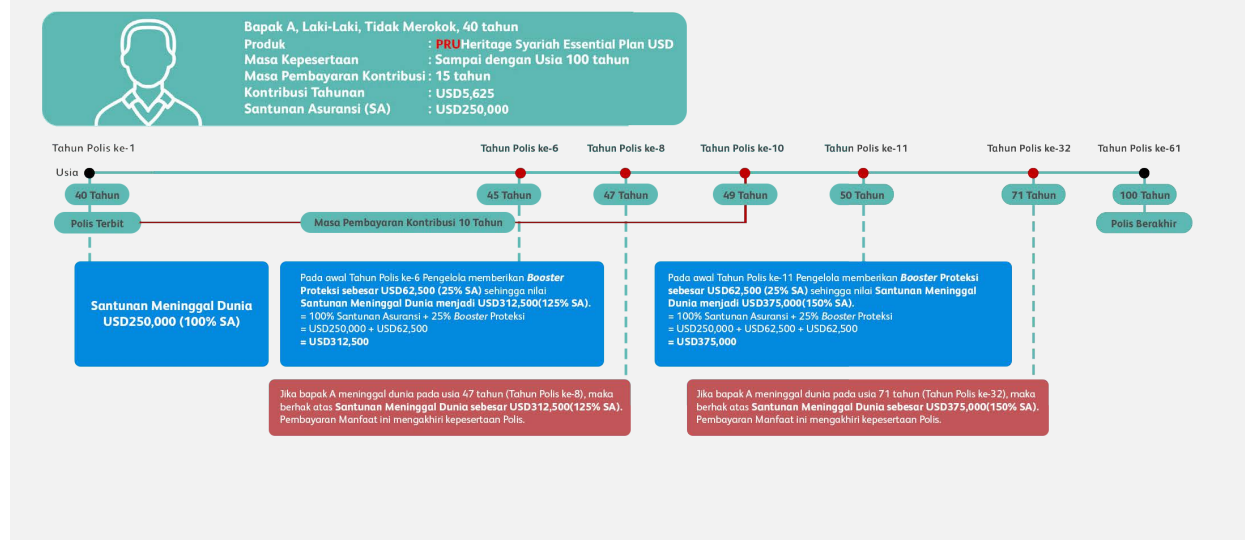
Bapak A, Laki-Laki, Tidak Merokok, 40 tahun
Produk : PRUHeritage Syariah Essential Plan USD
Masa Kepesertaan : Sampai dengan Usia 100 tahun
Masa Pembayaran Kontribusi : 15 tahun
Kontribusi Tahunan : USD5,625
Santunan Asuransi (SA) : USD250,000

Tahun Polis ke-1
Usia
40 Tahun
Polis Terbit
Tahun Polis ke-6
45 Tahun
Tahun Polis ke-8
47 Tahun
Tahun Polis ke-10
49 Tahun
Tahun Polis ke-11
50 Tahun
Tahun Polis ke-32
71 Tahun
Tahun Polis ke-61
100 Tahun
Polis Berakhir
Masa Pembayaran Kontribusi 10 Tahun

Santunan Meninggal Dunia USD250,000 (100% SA)

Pada awal Tahun Polis ke-6 Pengelola memberikan Booster Proteksi sebesar USD62,500 (25% SA) sehingga nilai Santunan Meninggal Dunia menjadi USD312,500(125% SA).
= 100% Santunan Asuransi + 25% Booster Proteksi
= USD250,000 + USD62,500
= USD312,500

Pada awal Tahun Polis ke-11 Pengelola memberikan Booster Proteksi sebesar USD62,500 (25% SA) sehingga nilai Santunan Meninggal Dunia menjadi USD375,000(150% SA).
= 100% Santunan Asuransi + 25% Booster Proteksi
= USD250,000 + USD62,500 + USD62,500
= USD375,000

Jika bapak A meninggal dunia pada usia 47 tahun (Tahun Polis ke-8), maka berhak atas Santunan Meninggal Dunia sebesar USD312,500(125% SA). Pembayaran Manfaat ini mengakhiri kepesertaan Polis.

Jika bapak A meninggal dunia pada usia 71 tahun (Tahun Polis ke-32), maka berhak atas Santunan Meninggal Dunia sebesar USD375,000(150% SA). Pembayaran Manfaat ini mengakhiri kepesertaan Polis.